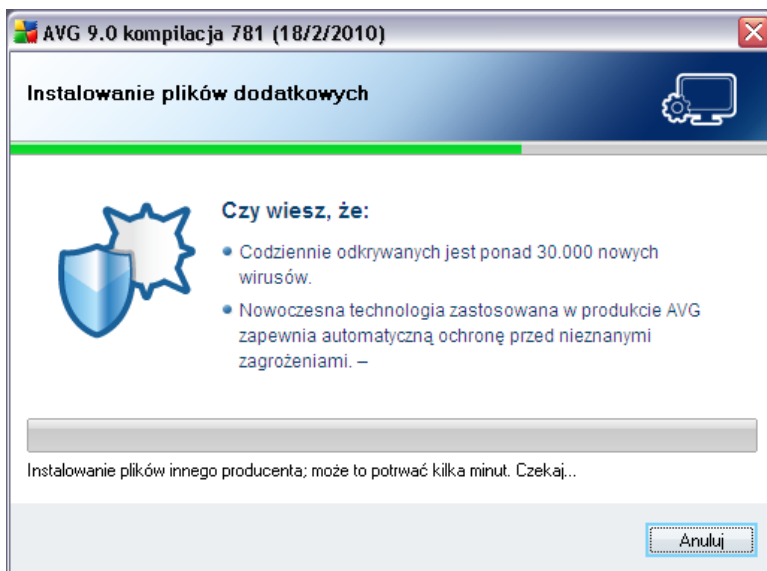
AVG 9.0 kompilacja 781 (18/2/2010)

Instalowanie plików dodatkowych

Czy wiesz, że:

• Codziennie odkrywanych jest ponad 30.000 nowych wirusów.

• Nowoczesna technologia zastosowana w produkcie AVG zapewnia automatyczną ochronę przed nieznanymi zagrożeniami. –

Instalowanie plików innego producenta; może to potrwać kilka minut. Czekaj...

Anuluj